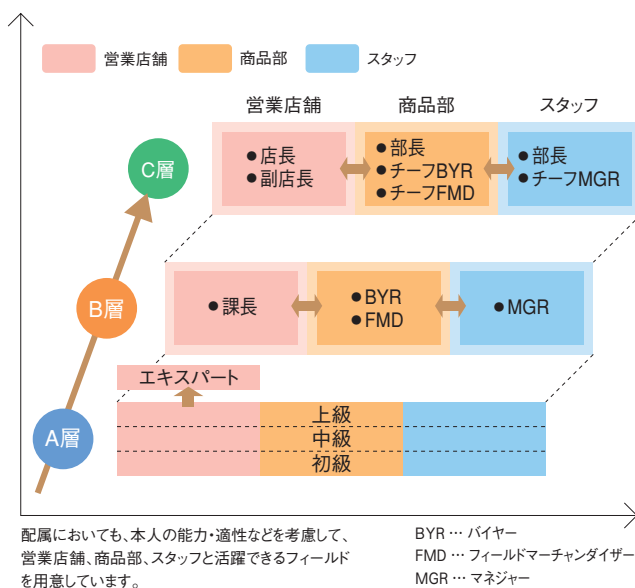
営業店舗　商品部　スタッフ

営業店舗　商品部　スタッフ

C層

●店長
●副店長

●部長
●チーフBYR
●チーフFMD

●部長
●チーフMGR

B層

●課長

●BYR
●FMD

●MGR

エキスパート

上級
中級
初級

A層

配属においても、本人の能力・適性などを考慮して、営業店舗、商品部、スタッフと活躍できるフィールドを用意しています。

BYR … バイ�ヤー
FMD … フィールドマーチャンダイザー
MGR … マネジャー